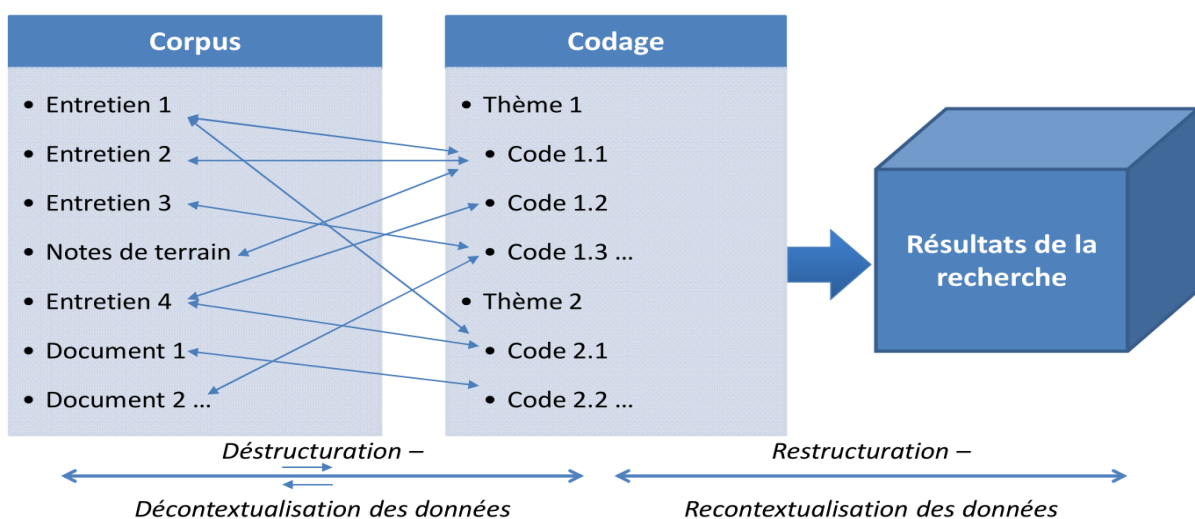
Corpus

- Entretien 1
- Entretien 2
- Entretien 3
- Notes de terrain
- Entretien 4
- Document 1
- Document 2 …

Codage

- Thème 1
- Code 1.1
- Code 1.2
- Code 1.3 …
- Thème 2
- Code 2.1
- Code 2.2 …

Résultats de la recherche

Déstructuration –

Décontextualisation des données

Restructuration –

Recontextualisation des données